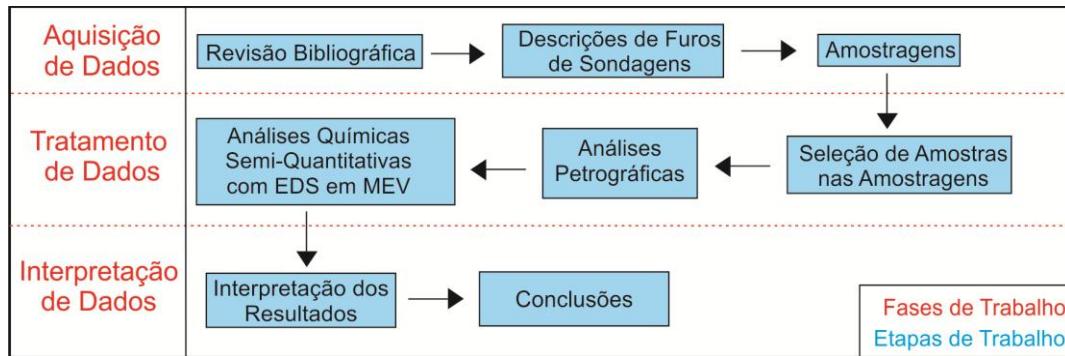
Aquisição de Dados

Revisão Bibliográfica

Descrições de Furos de Sondagens

Amostragens

Tratamento de Dados

Seleção de Amostras nas Amostragens

Análises Petrográficas

Análises Químicas Semi-Quantitativas com EDS em MEV

Interpretação de Dados

Interpretação dos Resultados

Conclusões

Fases de Trabalho
Etapas de Trabalho